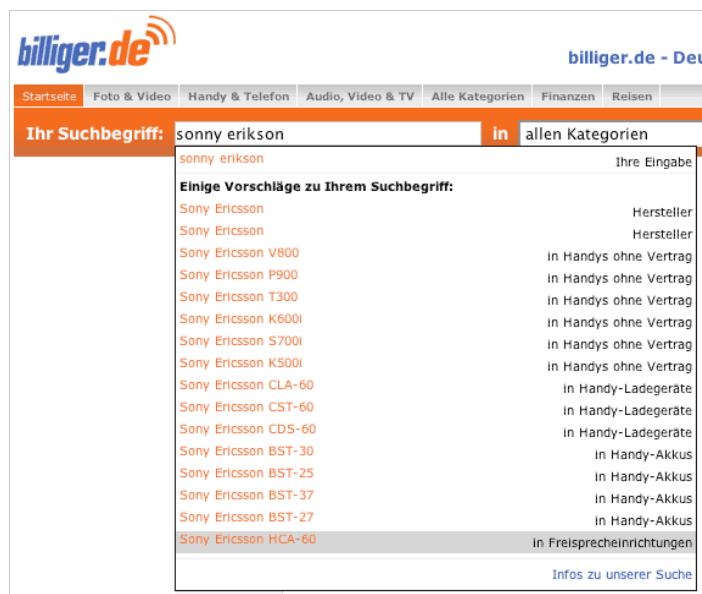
billiger.de

billiger.de - Deu

Startseite | Foto & Video | Handy & Telefon | Audio, Video & TV | Alle Kategorien | Finanzen | Reisen

Ihr Suchbegriff: sonny erikson in allen Kategorien

sonny erikson Ihre Eingabe

Einige Vorschläge zu Ihrem Suchbegriff:

Sony Ericsson Hersteller
Sony Ericsson Hersteller
Sony Ericsson V800 in Handys ohne Vertrag
Sony Ericsson P900 in Handys ohne Vertrag
Sony Ericsson T300 in Handys ohne Vertrag
Sony Ericsson K600i in Handys ohne Vertrag
Sony Ericsson S700i in Handys ohne Vertrag
Sony Ericsson K500i in Handys ohne Vertrag
Sony Ericsson CLA-60 in Handy-Ladegeräte
Sony Ericsson CST-60 in Handy-Ladegeräte
Sony Ericsson CDS-60 in Handy-Ladegeräte
Sony Ericsson BST-30 in Handy-Akkus
Sony Ericsson BST-25 in Handy-Akkus
Sony Ericsson BST-37 in Handy-Akkus
Sony Ericsson BST-27 in Handy-Akkus
Sony Ericsson HCA-60 in Freisprecheinrichtungen

Infos zu unserer Suche